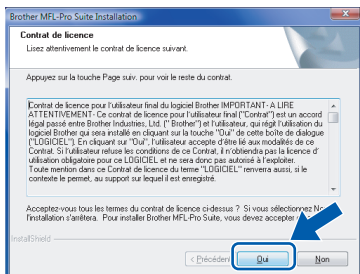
Brother MFL-Pro Suite Installation

Contrat de licence

Lisez attentivement le contrat de licence suivant.

Appuyez sur la touche Page suiv. pour voir le reste du contrat.

Contrat de licence pour l'utilisateur final du logiciel Brother IMPORTANT-A LIRE ATTENTIVEMENT- Ce contrat de licence pour l'utilisateur final ("Contrat") est un accord légal passé entre Brother Industries, Ltd. (" Brother ") et vous, qui régit l'utilisation du logiciel Brother qui sera installé en cliquant sur la touche "Oui" de cette boîte de dialogue ("LOGICIEL"). En cliquant sur "Oui", l'utilisateur accepte d'être lié aux modalités de ce Contrat. Si l'utilisateur refuse les conditions de ce Contrat, il n'obtiendra pas la licence d'utilisation obligatoire pour ce LOGICIEL et ne sera donc pas autorisé à l'exploiter. Toute mention dans ce Contrat de licence du terme "LOGICIEL" renverra aussi, si le contexte le permet, au support sur lequel il est enregistré.

Acceptez-vous tous les termes du contrat de licence ci-dessus ? Si vous sélectionnez No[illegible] l'installation s'arrêtera. Pour installer Brother MFL-Pro Suite, vous devez accepter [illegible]

InstallShield

< Précédent

Oui

Non